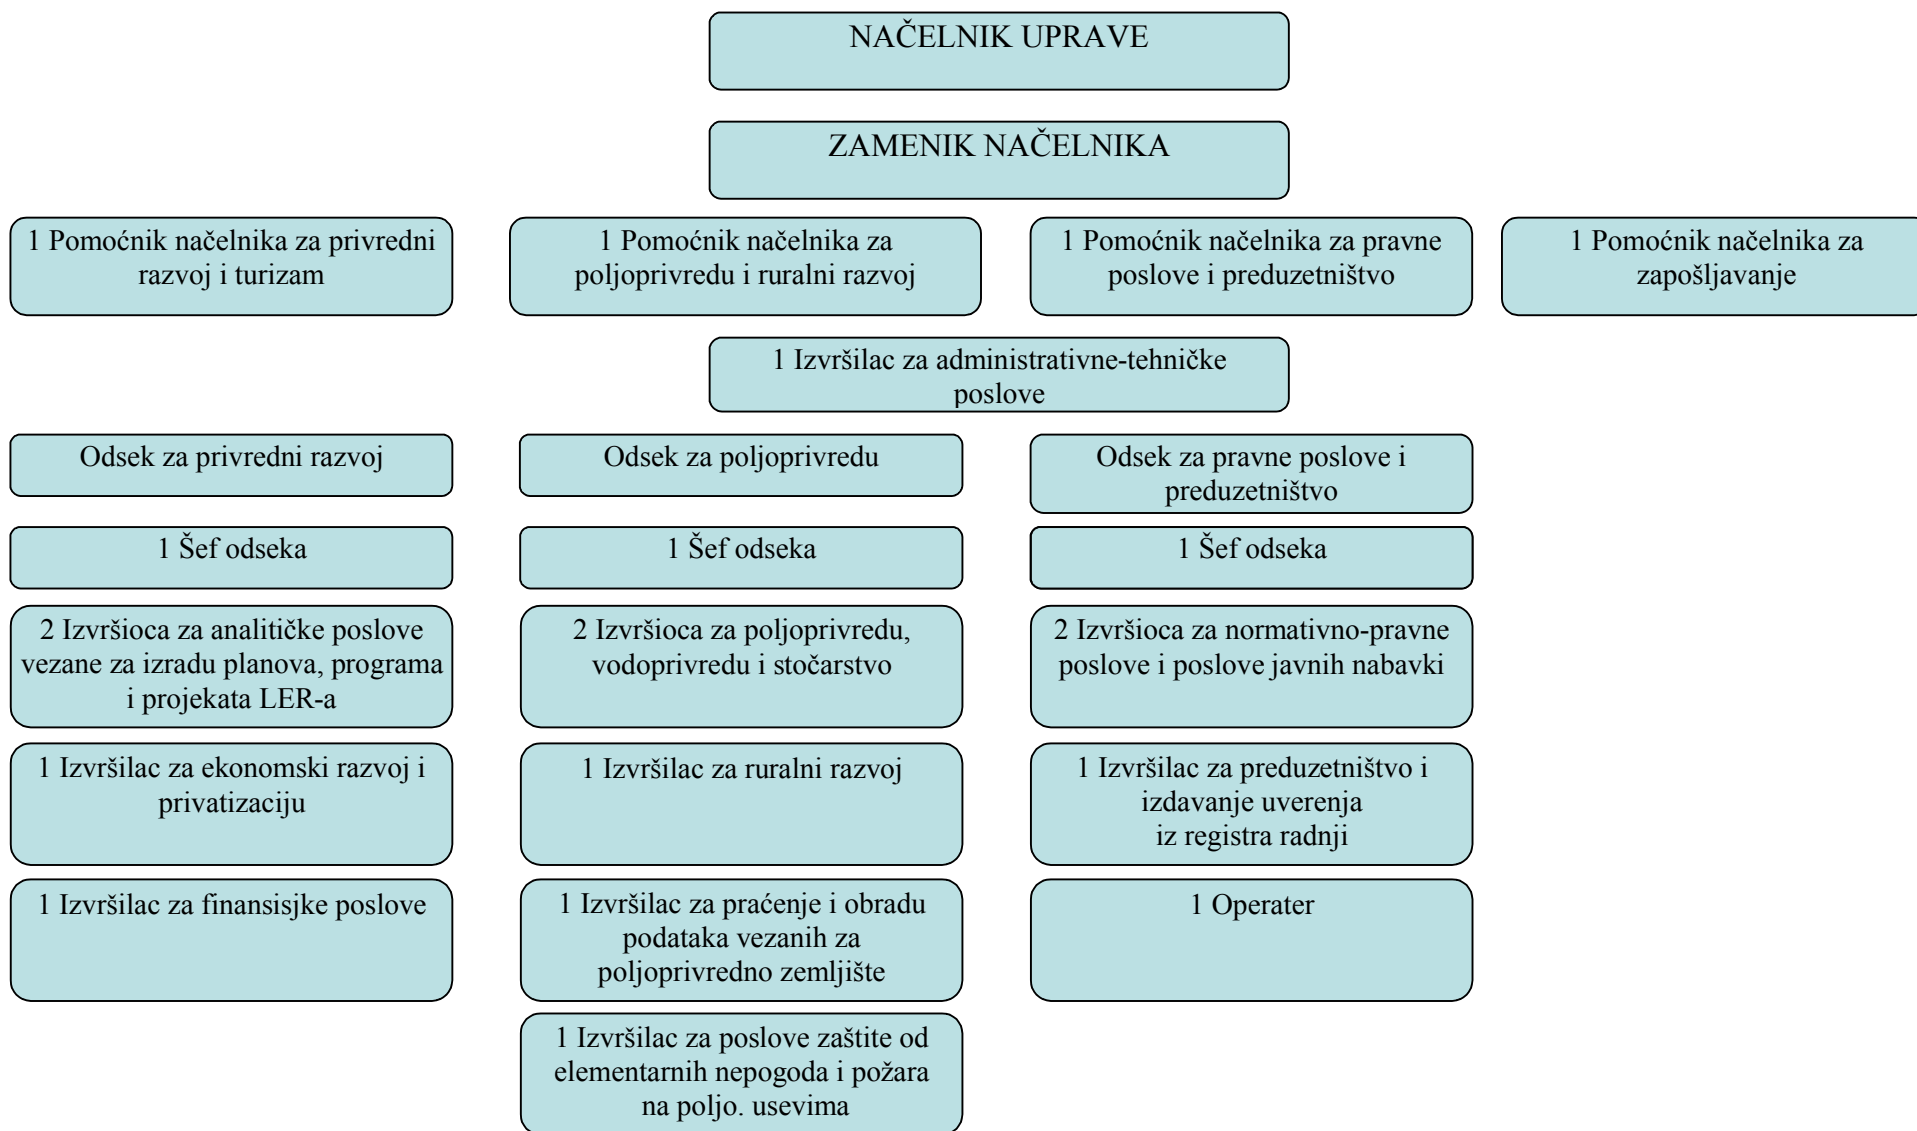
NAČELNIK UPRAVE

ZAMENIK NAČELNIKA

1 Pomoćnik načelnika za privredni razvoj i turizam

1 Pomoćnik načelnika za poljoprivredu i ruralni razvoj

1 Pomoćnik načelnika za pravne poslove i preduzetništvo

1 Pomoćnik načelnika za zapošljavanje

1 Izvršilac za administrativne-tehničke poslove

Odsek za privredni razvoj

1 Šef odseka

2 Izvršioca za analitičke poslove vezane za izradu planova, programa i projekata LER-a

1 Izvršilac za ekonomski razvoj i privatizaciju

1 Izvršilac za finansisjke poslove

Odsek za poljoprivredu

1 Šef odseka

2 Izvršioca za poljoprivredu, vodoprivredu i stočarstvo

1 Izvršilac za ruralni razvoj

1 Izvršilac za praćenje i obradu podataka vezanih za poljoprivredno zemljište

1 Izvršilac za poslove zaštite od elementarnih nepogoda i požara na poljo. usevima

Odsek za pravne poslove i preduzetništvo

1 Šef odseka

2 Izvršioca za normativno-pravne poslove i poslove javnih nabavki

1 Izvršilac za preduzetništvo i izdavanje uverenja iz registra radnji

1 Operater